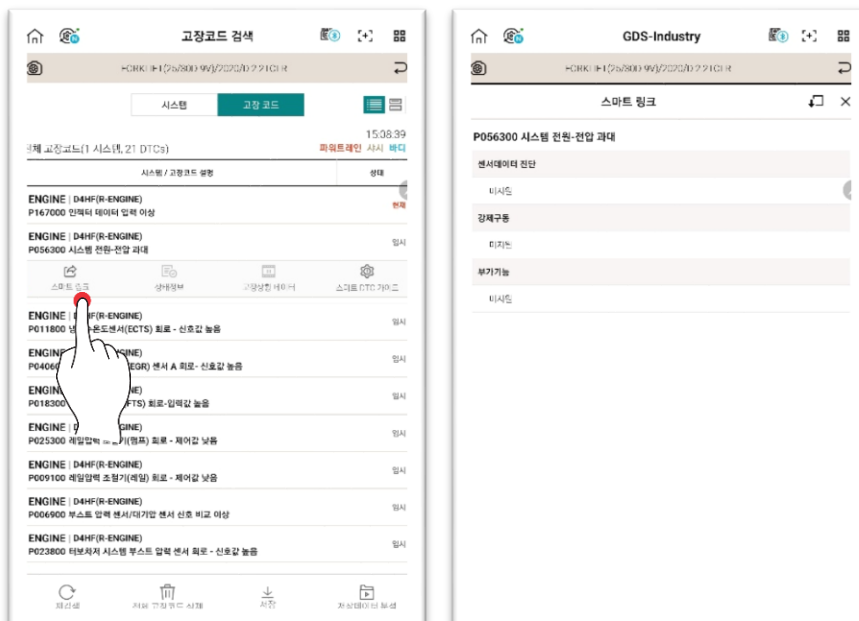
고장코드 검색

FORKLIFT(25/800-9V)/2020/D4HF CRDi

시스템 고장 코드

15:08:39

전체 고장코드(1 시스템, 21 DTCs) 파워트레인 섀시 바디

시스템 / 고장코드 설명 상태

ENGINE | D4HF(R-ENGINE)
P167000 인젝터 데이터 입력 이상 현재

ENGINE | D4HF(R-ENGINE)
P056300 시스템 전원-전압 과대 일시

스마트 링크 상세정보 고장상황 데이터 스마트 DTC 가이드

ENGINE | D4HF(R-ENGINE)
P011800 냉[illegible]온도센서(ECTS) 회로 - 신호값 높음 일시

ENGINE | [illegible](R-ENGINE)
P0406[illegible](EGR) 센서 A 회로 - 신호값 높음 일시

ENGIN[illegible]
P018300 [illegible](FTS) 회로-입력값 높음 일시

ENGINE | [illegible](R-ENGINE)
P025300 레일압력 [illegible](펌프) 회로 - 제어값 낮음 일시

ENGINE | D4HF(R-ENGINE)
P009100 레일압력 조절기(레일) 회로 - 제어값 낮음 일시

ENGINE | D4HF(R-ENGINE)
P006900 부스트 압력 센서/대기압 센서 신호 비교 이상 일시

ENGINE | D4HF(R-ENGINE)
P023800 터보차저 시스템 부스트 압력 센서 회로 - 신호값 높음 일시

재검색 전체 고장코드 삭제 저장 고장데이터 분석

GDS-Industry

FORKLIFT(25/800-9V)/2020/D4HF CRDi

스마트 링크

P056300 시스템 전원-전압 과대

센서데이터 진단

미지원

강제구동

미지원

부가기능

미지원